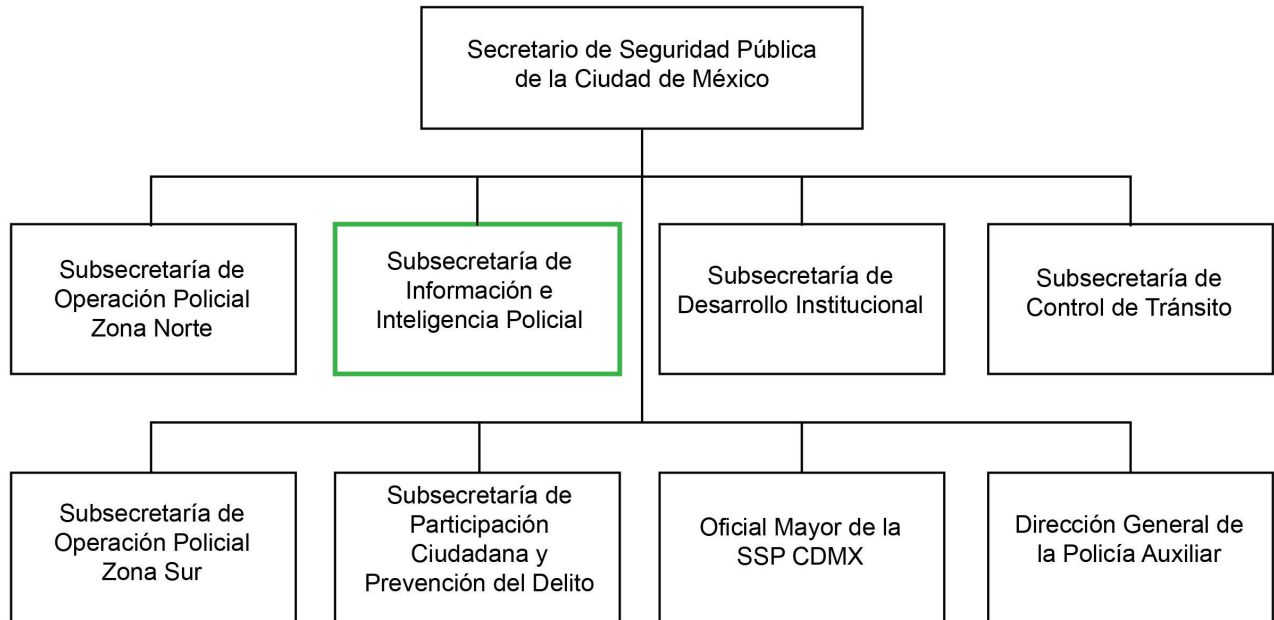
Secretario de Seguridad Pública de la Ciudad de México

Subsecretaría de Operación Policial Zona Norte

Subsecretaría de Información e Inteligencia Policial

Subsecretaría de Desarrollo Institucional

Subsecretaría de Control de Tránsito

Subsecretaría de Operación Policial Zona Sur

Subsecretaría de Participación Ciudadana y Prevención del Delito

Oficial Mayor de la SSP CDMX

Dirección General de la Policía Auxiliar